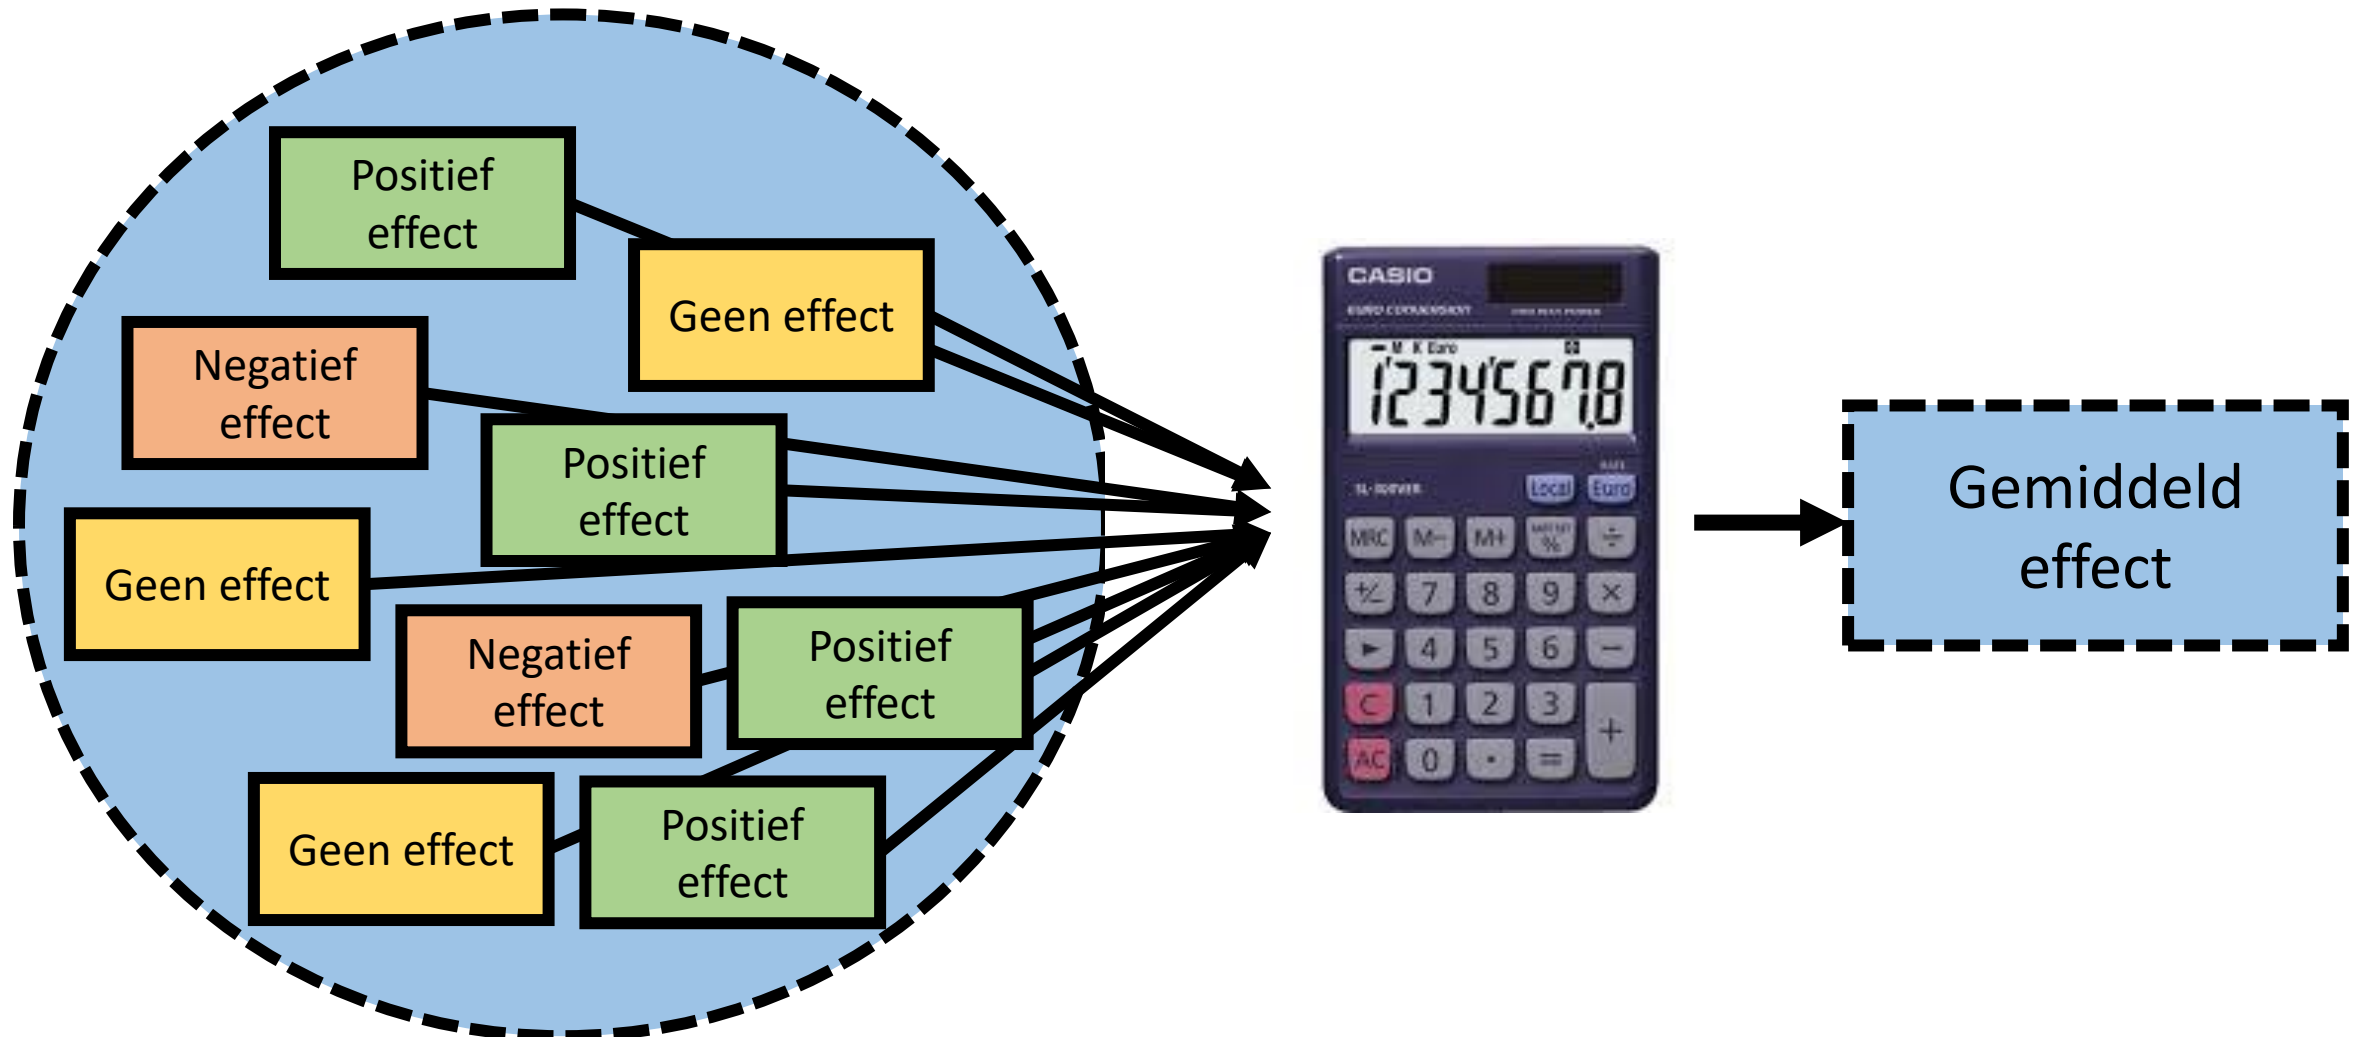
Positief effect

Geen effect

Negatief effect

Positief effect

Geen effect

Negatief effect

Positief effect

Geen effect

Positief effect

CASIO

12345678

Local Euro

MRC M− M+ % ÷

+/− 7 8 9 ×

► 4 5 6 −

C 1 2 3 +

AC 0 · =

Gemiddeld effect